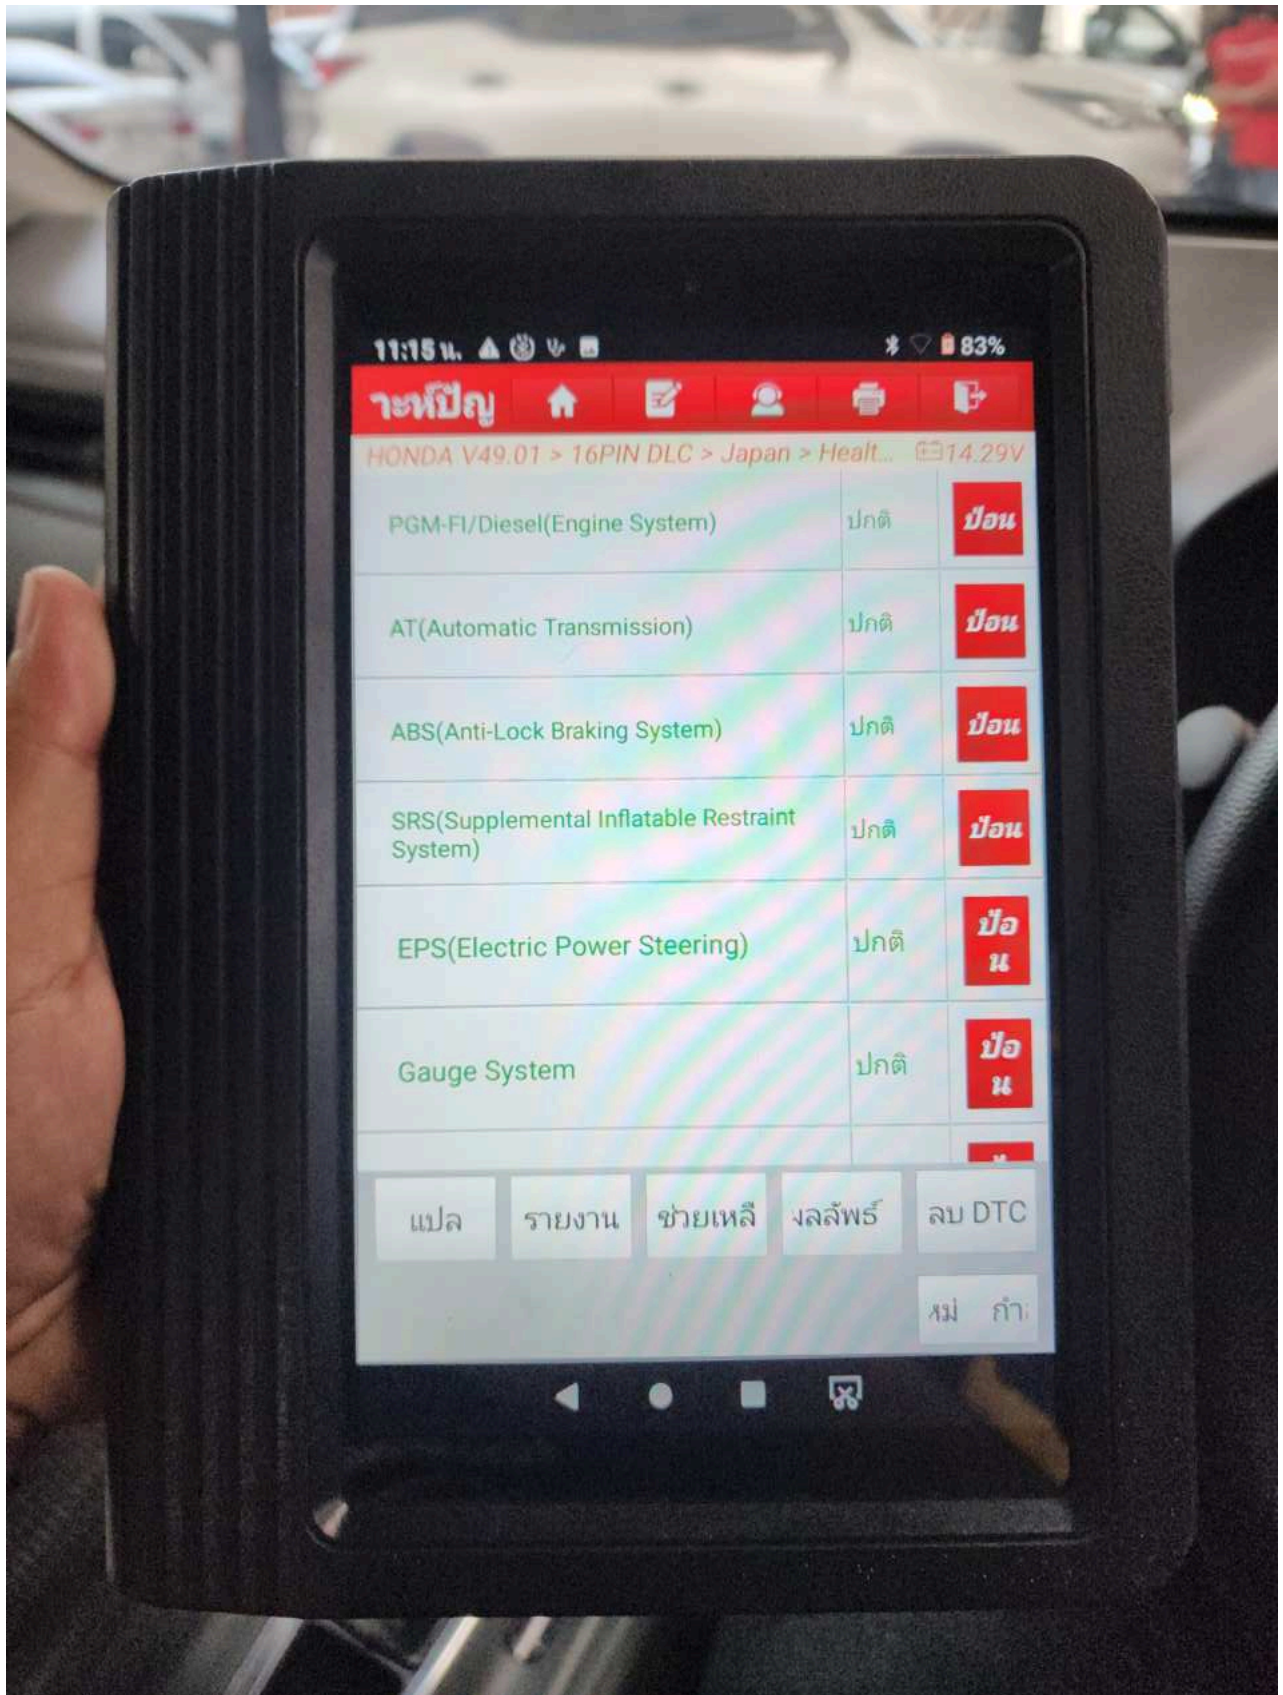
11:15 น.

83%

าะหัปัญ

HONDA V49.01 > 16PIN DLC > Japan > Healt... 14.29V

| | | |
|---|---|---|
| PGM-FI/Diesel(Engine System) | ปกติ | ป้อน |
| AT(Automatic Transmission) | ปกติ | ป้อน |
| ABS(Anti-Lock Braking System) | ปกติ | ป้อน |
| SRS(Supplemental Inflatable Restraint System) | ปกติ | ป้อน |
| EPS(Electric Power Steering) | ปกติ | ป้อน |
| Gauge System | ปกติ | ป้อน |

แปล รายงาน ช่วยเหลื งลลัพธ์ ลบ DTC

หม่ กำ